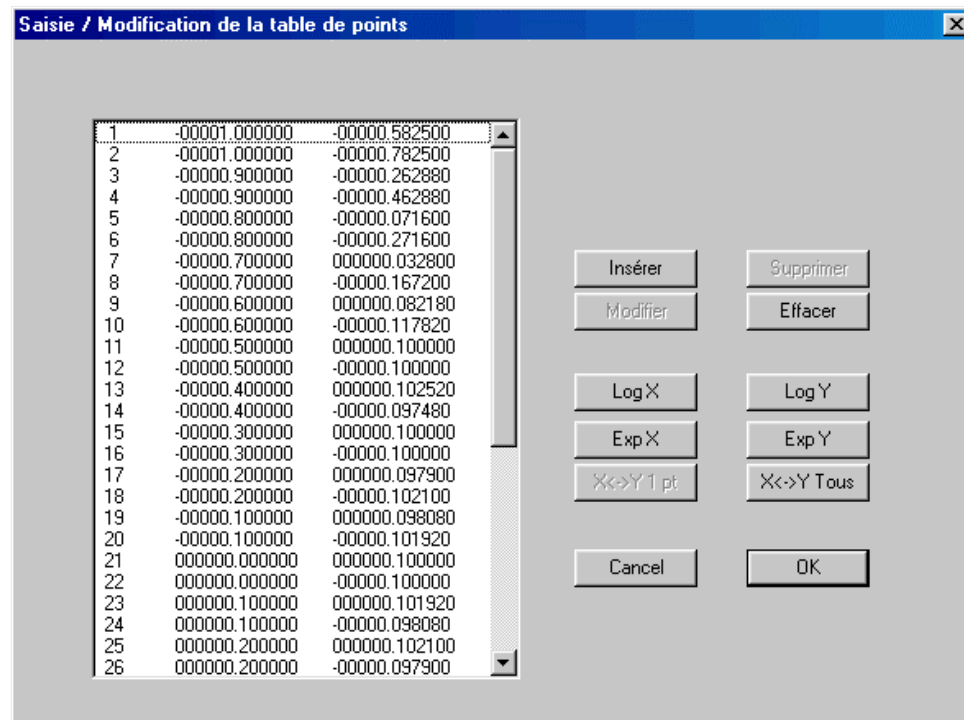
Saisie / Modification de la table de points

| | | |
|---|---|---|
| 1 | -00001.000000 | -00000.582500 |
| 2 | -00001.000000 | -00000.782500 |
| 3 | -00000.900000 | -00000.262880 |
| 4 | -00000.900000 | -00000.462880 |
| 5 | -00000.800000 | -00000.071600 |
| 6 | -00000.800000 | -00000.271600 |
| 7 | -00000.700000 | 000000.032800 |
| 8 | -00000.700000 | -00000.167200 |
| 9 | -00000.600000 | 000000.082180 |
| 10 | -00000.600000 | -00000.117820 |
| 11 | -00000.500000 | 000000.100000 |
| 12 | -00000.500000 | -00000.100000 |
| 13 | -00000.400000 | 000000.102520 |
| 14 | -00000.400000 | -00000.097480 |
| 15 | -00000.300000 | 000000.100000 |
| 16 | -00000.300000 | -00000.100000 |
| 17 | -00000.200000 | 000000.097900 |
| 18 | -00000.200000 | -00000.102100 |
| 19 | -00000.100000 | 000000.098080 |
| 20 | -00000.100000 | -00000.101920 |
| 21 | 000000.000000 | 000000.100000 |
| 22 | 000000.000000 | -00000.100000 |
| 23 | 000000.100000 | 000000.101920 |
| 24 | 000000.100000 | -00000.098080 |
| 25 | 000000.200000 | 000000.102100 |
| 26 | 000000.200000 | -00000.097900 |

Insérer
Supprimer
Modifier
Effacer
Log X
Log Y
Exp X
Exp Y
X<->Y 1 pt
X<->Y Tous
Cancel
OK